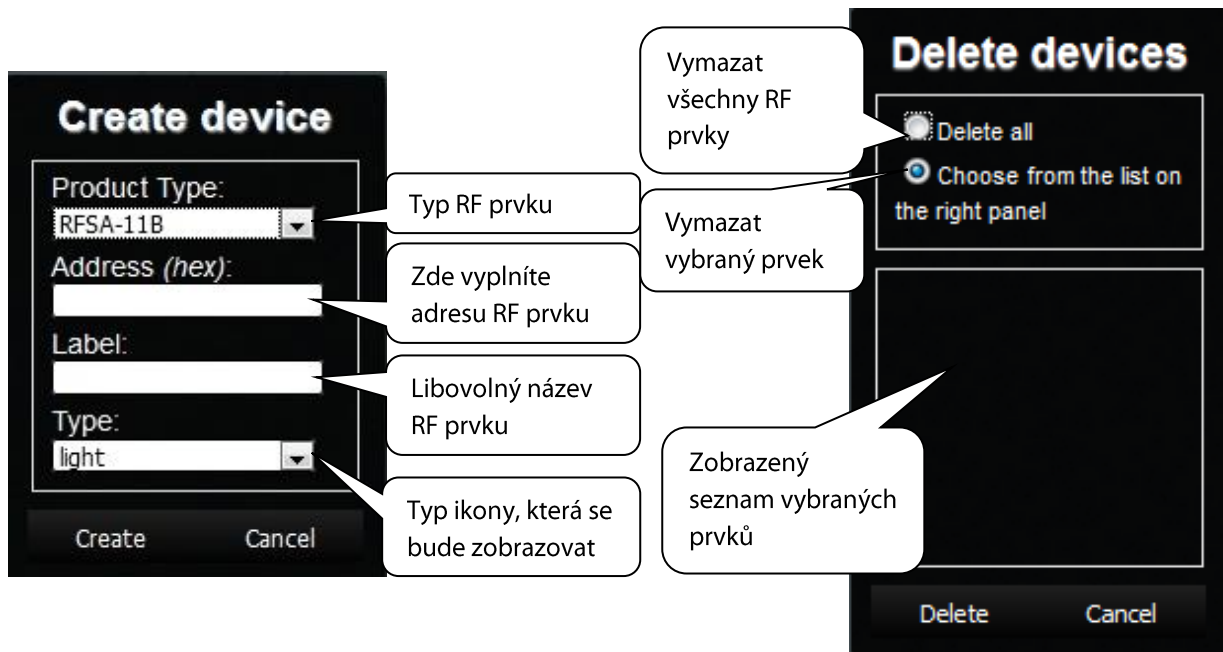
Create device

Product Type:
RFSA-11B

Address *(hex)*:

Label:

Type:
light

Create Cancel

Typ RF prvku

Zde vyplníte adresu RF prvku

Libovolný název RF prvku

Typ ikony, která se bude zobrazovat

Vymazat všechny RF prvky

Vymazat vybraný prvek

Zobrazený seznam vybraných prvků

Delete devices

Delete all

Choose from the list on the right panel

Delete Cancel